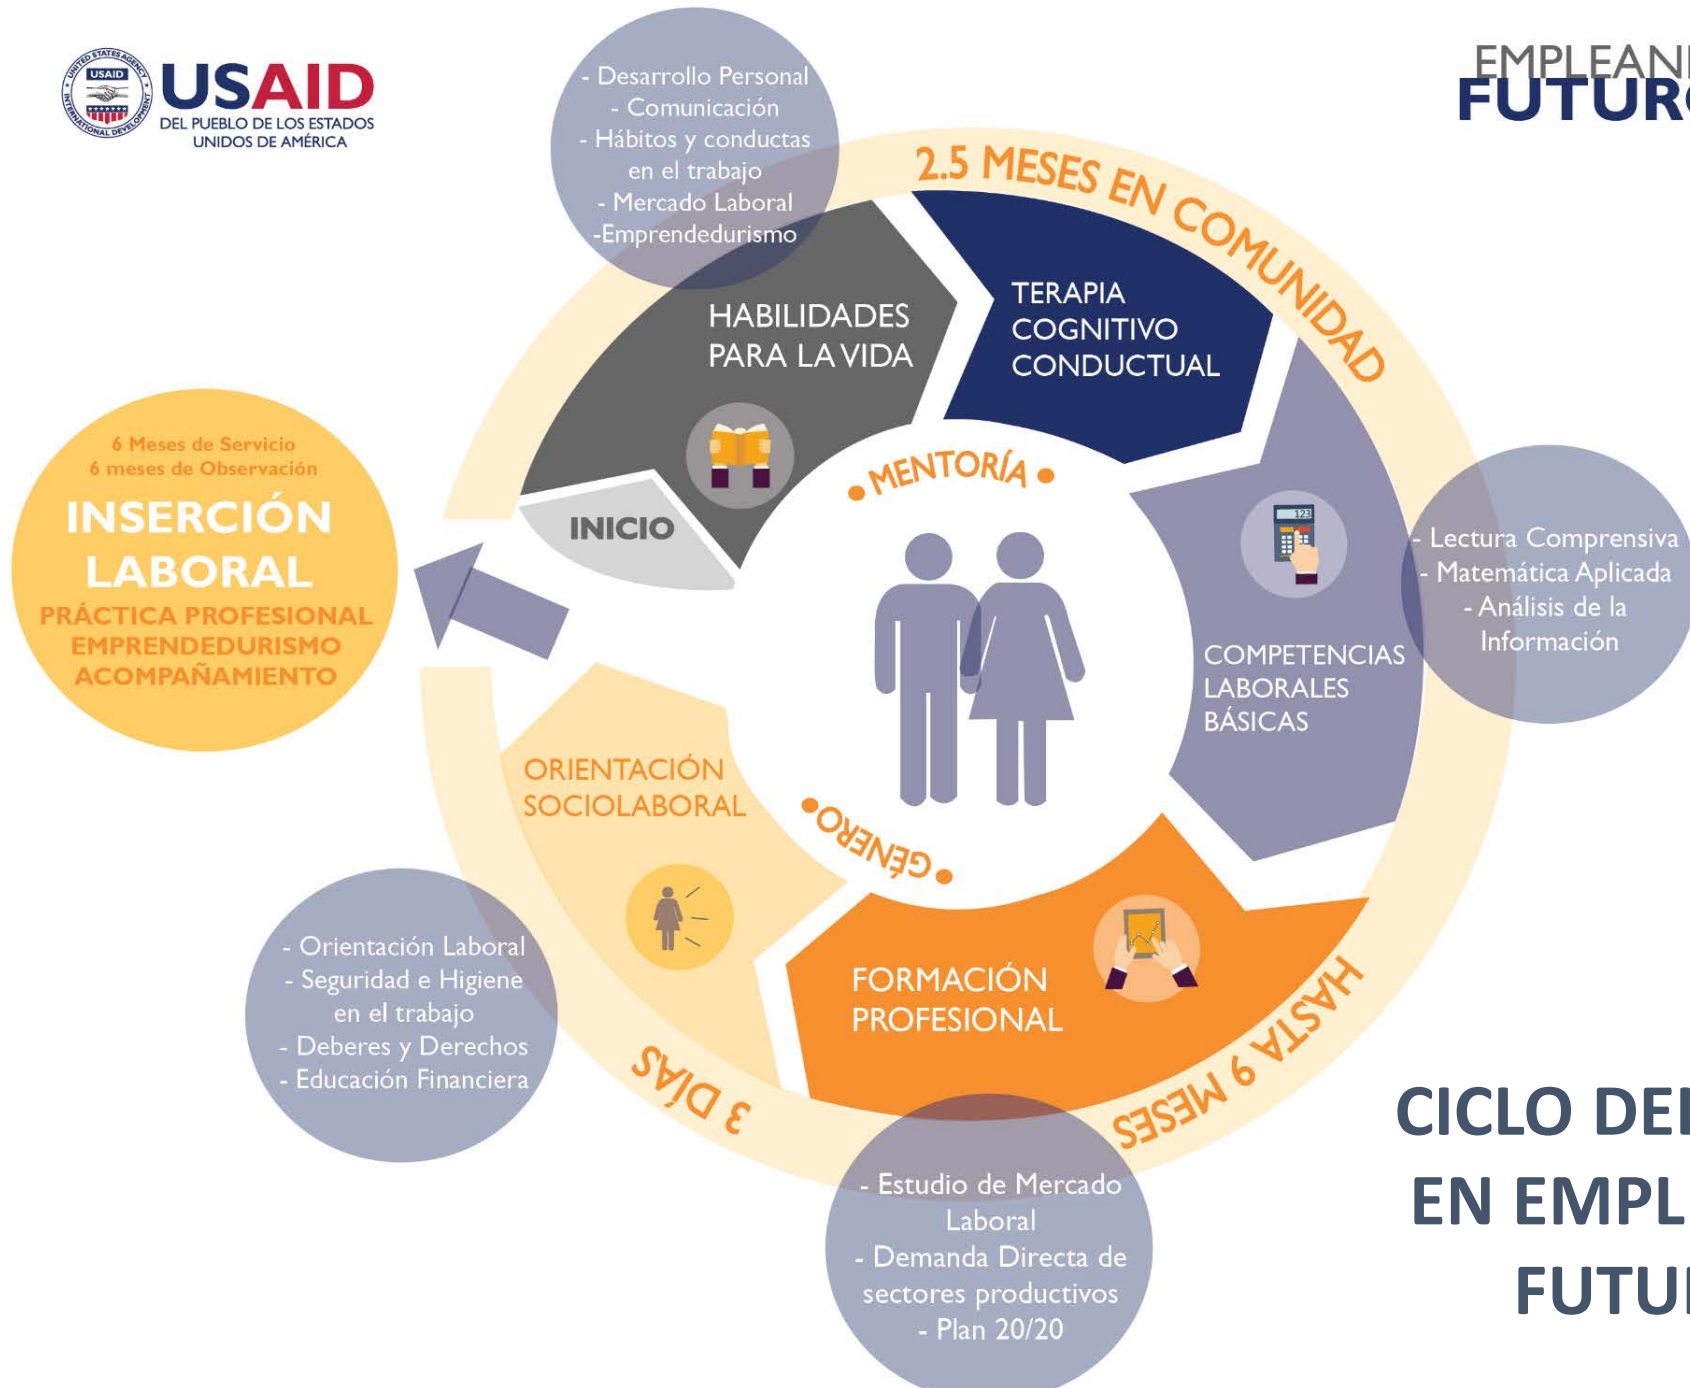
USAID
USAID
DEL PUEBLO DE LOS ESTADOS UNIDOS DE AMÉRICA

EMPLEAN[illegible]
FUTUR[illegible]

- Desarrollo Personal
- Comunicación
- Hábitos y conductas en el trabajo
- Mercado Laboral
-Emprendedurismo

2.5 MESES EN COMUNIDAD

HABILIDADES PARA LA VIDA

TERAPIA COGNITIVO CONDUCTUAL

6 Meses de Servicio
6 meses de Observación
INSERCIÓN LABORAL
PRÁCTICA PROFESIONAL
EMPRENDEDURISMO
ACOMPAÑAMIENTO

INICIO

MENTORÍA

- Lectura Comprensiva
- Matemática Aplicada
- Análisis de la Información

COMPETENCIAS LABORALES BÁSICAS

ORIENTACIÓN SOCIOLABORAL

GÉNERO

- Orientación Laboral
- Seguridad e Higiene en el trabajo
- Deberes y Derechos
- Educación Financiera

FORMACIÓN PROFESIONAL

HASTA 9 MESES

3 DÍAS

- Estudio de Mercado Laboral
- Demanda Directa de sectores productivos
- Plan 20/20

CICLO DE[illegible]
EN EMPL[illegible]
FUTU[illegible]